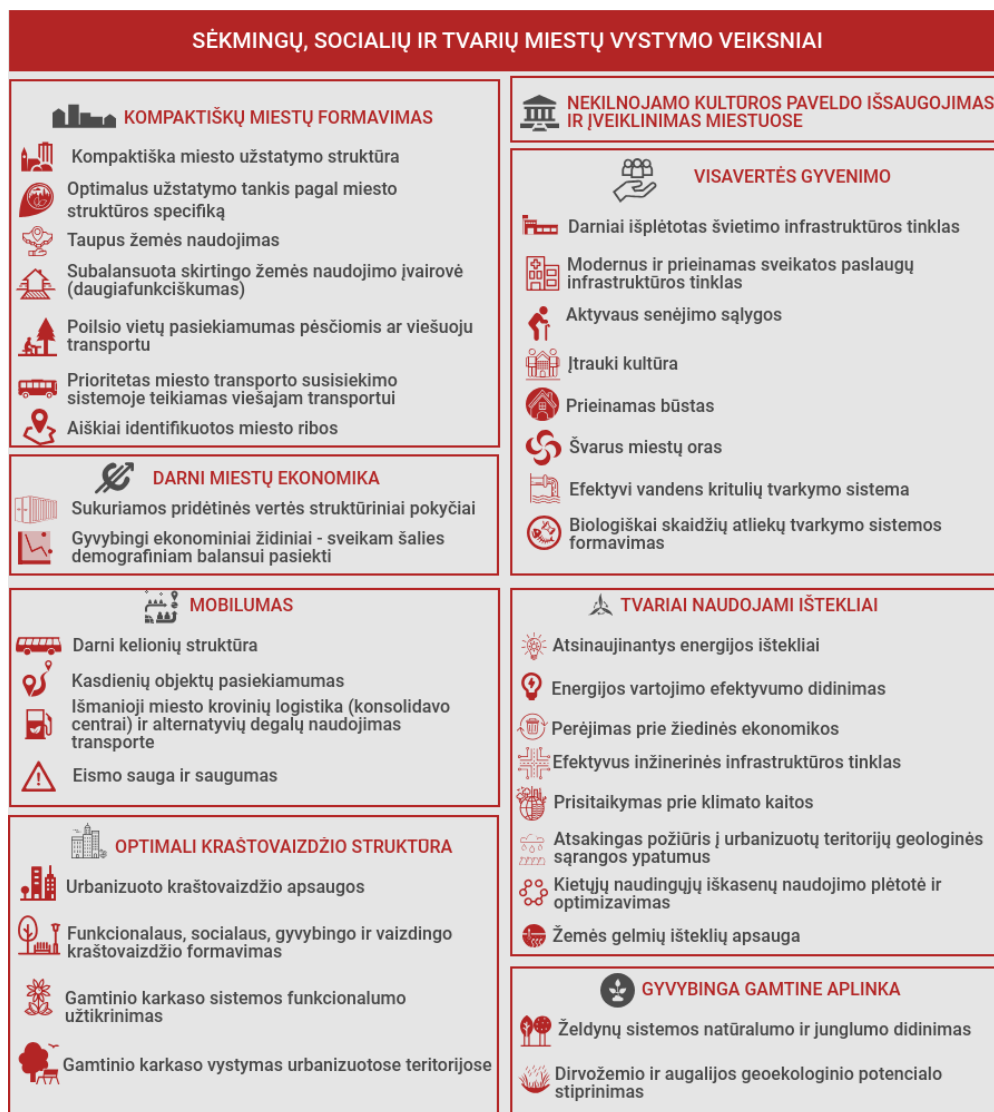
SĖKMINGŲ, SOCIALIŲ IR TVARIŲ MIESTŲ VYSTYMO VEIKSNIAI

KOMPAKTIŠKŲ MIESTŲ FORMAVIMAS

Kompaktiška miesto užstatymo struktūra

Optimalus užstatymo tankis pagal miesto struktūros specifiką

Taupus žemės naudojimas

Subalansuota skirtingo žemės naudojimo įvairovė (daugiafunkciškumas)

Poilsio vietų pasiekiamumas pėsčiomis ar viešuoju transportu

Prioritetas miesto transporto susisiekimo sistemoje teikiamas viešajam transportui

Aiškiai identifikuotos miesto ribos

DARNI MIESTŲ EKONOMIKA

Sukuriamos pridėtinės vertės struktūriniai pokyčiai

Gyvybingi ekonominiai židiniai - sveikam šalies demografiniam balansui pasiekti

MOBILUMAS

Darni kelionių struktūra

Kasdienių objektų pasiekiamumas

Išmanioji miesto krovinių logistika (konsolidavo centrai) ir alternatyvių degalų naudojimas transporte

Eismo sauga ir saugumas

OPTIMALI KRAŠTOVAIZDŽIO STRUKTŪRA

Urbanizuoto kraštovaizdžio apsaugos

Funkcionalaus, socialaus, gyvybingo ir vaizdingo kraštovaizdžio formavimas

Gamtinio karkaso sistemos funkcionalumo užtikrinimas

Gamtinio karkaso vystymas urbanizuotose teritorijose

NEKILNOJAMO KULTŪROS PAVELDO IŠSAUGOJIMAS IR ĮVEIKLINIMAS MIESTUOSE

VISAVERTĖS GYVENIMO

Darniai išplėtotas švietimo infrastruktūros tinklas

Modernus ir prieinamas sveikatos paslaugų infrastruktūros tinklas

Aktyvaus senėjimo sąlygos

Įtrauki kultūra

Prieinamas būstas

Švarus miestų oras

Efektyvi vandens kritulių tvarkymo sistema

Biologiškai skaidžių atliekų tvarkymo sistemos formavimas

TVARIAI NAUDOJAMI IŠTEKLIAI

Atsinaujinantys energijos ištekliai

Energijos vartojimo efektyvumo didinimas

Perėjimas prie žiedinės ekonomikos

Efektyvus inžinerinės infrastruktūros tinklas

Prisitaikymas prie klimato kaitos

Atsakingas požiūris į urbanizuotų teritorijų geologinės sąrangos ypatumus

Kietųjų naudingųjų iškasenų naudojimo plėtotė ir optimizavimas

Žemės gelmių išteklių apsauga

GYVYBINGA GAMTINE APLINKA

Želdynų sistemos natūralumo ir junglumo didinimas

Dirvožemio ir augalijos geoekologinio potencialo stiprinimas